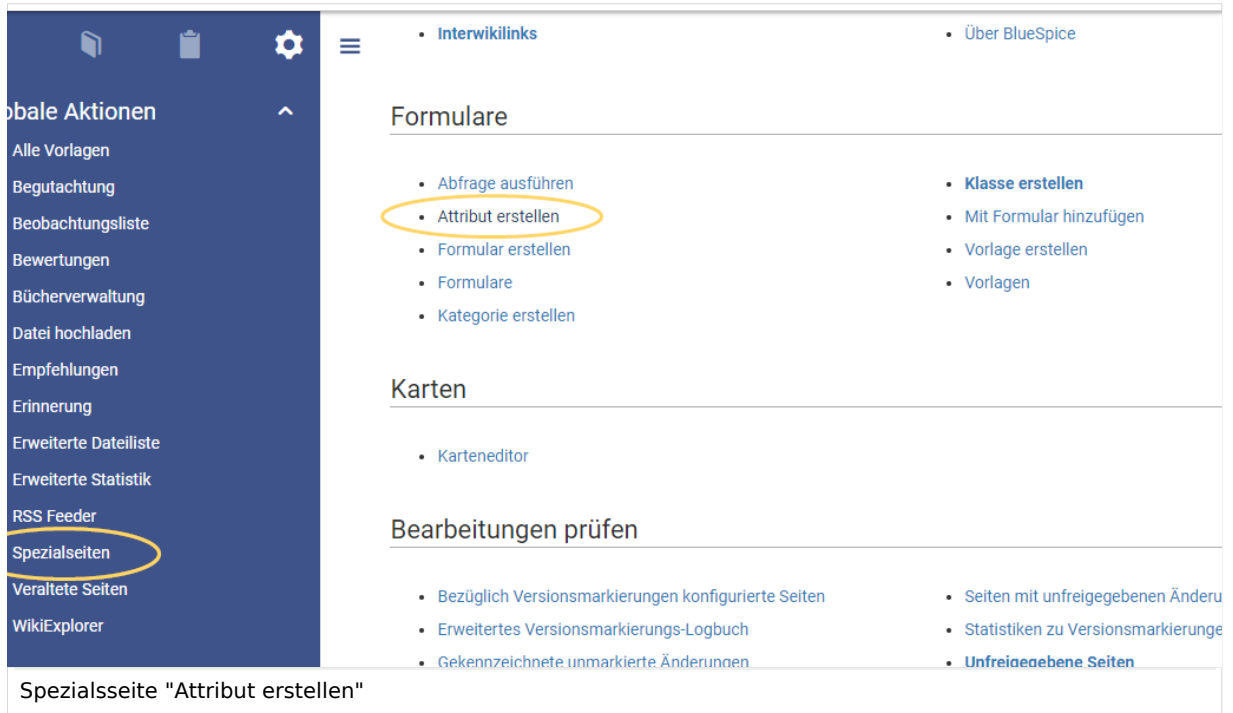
obale Aktionen

Alle Vorlagen
Begutachtung
Beobachtungsliste
Bewertungen
Bücherverwaltung
Datei hochladen
Empfehlungen
Erinnerung
Erweiterte Dateiliste
Erweiterte Statistik
RSS Feeder
Spezialseiten
Veraltete Seiten
WikiExplorer

- Interwikilinks
- Über BlueSpice

Formulare

- Abfrage ausführen
- Attribut erstellen
- Formular erstellen
- Formulare
- Kategorie erstellen
- Klasse erstellen
- Mit Formular hinzufügen
- Vorlage erstellen
- Vorlagen

Karten

- Karteneditor

Bearbeitungen prüfen

- Bezüglich Versionsmarkierungen konfigurierte Seiten
- Erweitertes Versionsmarkierungs-Logbuch
- Gekennzeichnete unmarkierte Änderungen
- Seiten mit unfreigegebenen Änderu
- Statistiken zu Versionsmarkierunge
- Unfreigegebene Seiten

Spezialsseite "Attribut erstellen"